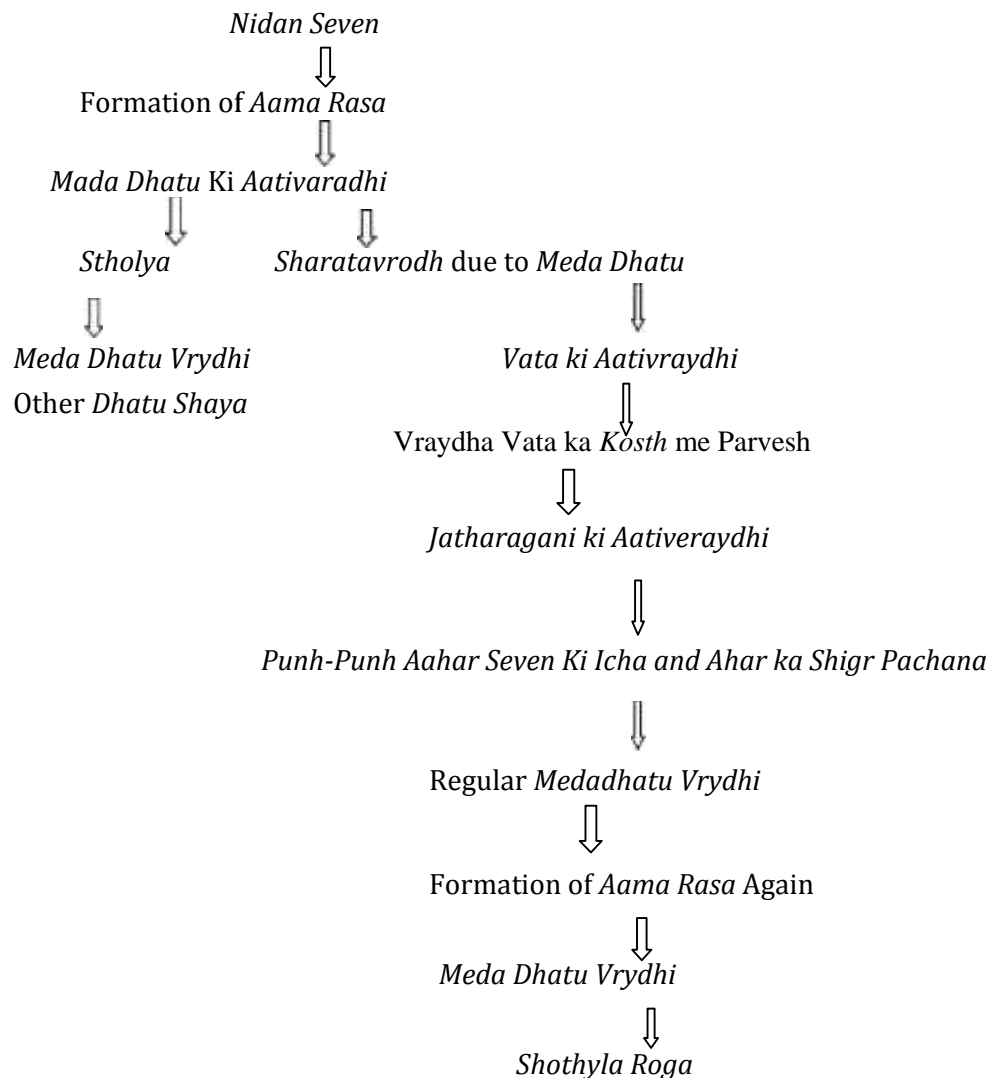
Nidan Seven

Formation of Aama Rasa

Mada Dhatu Ki Aativaradhi

Stholya

Meda Dhatu Vrydhi
Other Dhatu Shaya

Sharatavrodh due to Meda Dhatu

Vata ki Aativraydhi

Vraydha Vata ka Kosth me Parvesh

Jatharagani ki Aativeraydhi

Punh-Punh Aahar Seven Ki Icha and Ahar ka Shigr Pachana

Regular Medadhatu Vrydhi

Formation of Aama Rasa Again

Meda Dhatu Vrydhi

Shothyla Roga